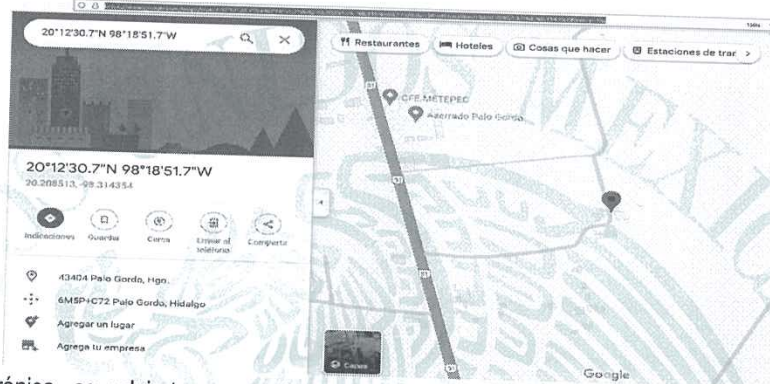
20°12'30.7"N 98°18'51.7"W

Restaurantes
Hoteles
Cosas que hacer
Estaciones de trar >

CFE METEPEC
Aserrado Palo Gordo

20°12'30.7"N 98°18'51.7"W
20.208513, -98.314354

Indicaciones
Guardar
Cerca
Enviar al teléfono
Compartir

43404 Palo Gordo, Hgo.
6M5P+C72 Palo Gordo, Hidalgo
Agregar un lugar
Agrega tu empresa

Capas
Google

trónica... en el sistema